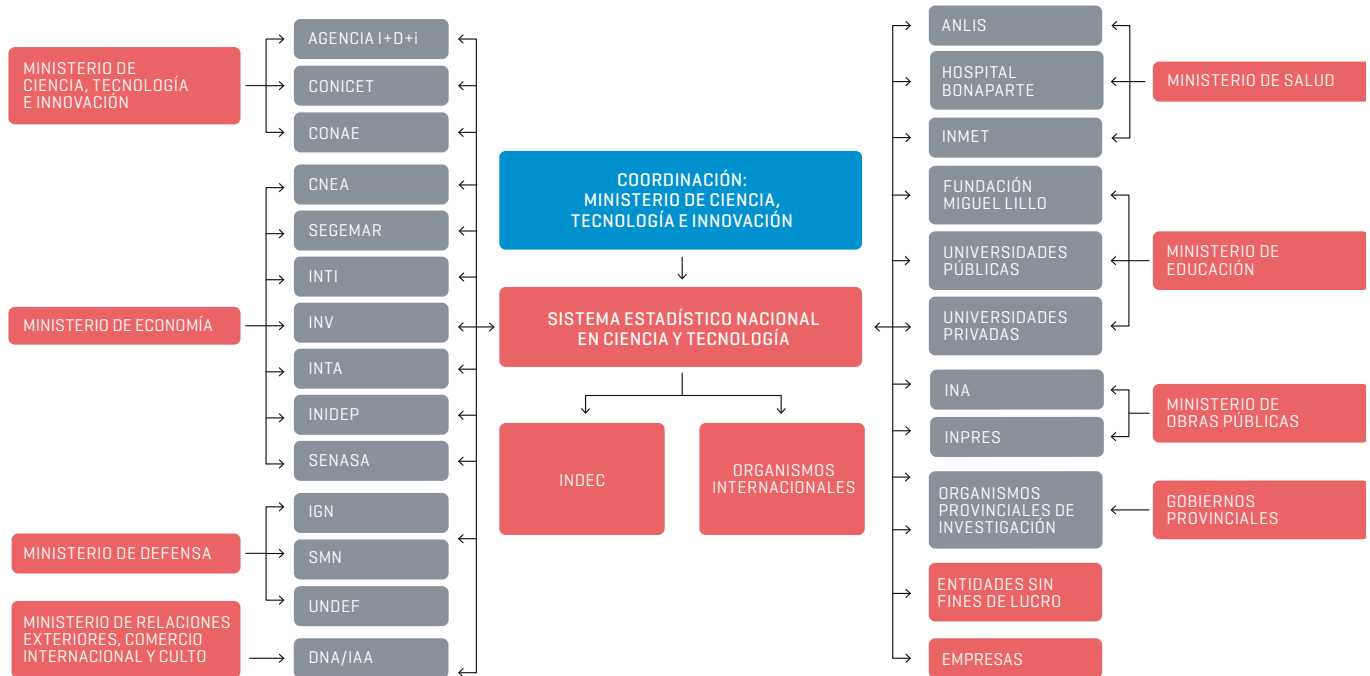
MINISTERIO DE CIENCIA, TECNOLOGÍA E INNOVACIÓN

AGENCIA I+D+i

CONICET

CONAE

CNEA

SEGEMAR

INTI

MINISTERIO DE ECONOMÍA

INV

INTA

INIDEP

SENASA

IGN

MINISTERIO DE DEFENSA

SMN

UNDEF

MINISTERIO DE RELACIONES EXTERIORES, COMERCIO INTERNACIONAL Y CULTO

DNA/IAA

COORDINACIÓN: MINISTERIO DE CIENCIA, TECNOLOGÍA E INNOVACIÓN

SISTEMA ESTADÍSTICO NACIONAL EN CIENCIA Y TECNOLOGÍA

INDEC

ORGANISMOS INTERNACIONALES

ANLIS

HOSPITAL BONAPARTE

MINISTERIO DE SALUD

INMET

FUNDACIÓN MIGUEL LILLO

UNIVERSIDADES PÚBLICAS

MINISTERIO DE EDUCACIÓN

UNIVERSIDADES PRIVADAS

INA

MINISTERIO DE OBRAS PÚBLICAS

INPRES

ORGANISMOS PROVINCIALES DE INVESTIGACIÓN

GOBIERNOS PROVINCIALES

ENTIDADES SIN FINES DE LUCRO

EMPRESAS